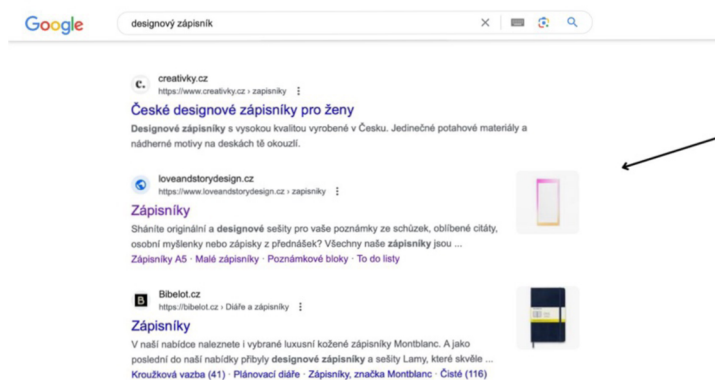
Google

designový zápisník

C.
creativky.cz
https://www.creativky.cz › zapisniky

České designové zápisníky pro ženy

Designové zápisníky s vysokou kvalitou vyrobené v Česku. Jedinečné potahové materiály a nádherné motivy na deskách tě okouzlí.

loveandstorydesign.cz
https://www.loveandstorydesign.cz › zapisniky

Zápisníky

Shánite originální a designové sešity pro vaše poznámky ze schůzek, oblíbené citáty, osobní myšlenky nebo zápisky z přednášek? Všechny naše zápisníky jsou ...

Zápisníky A5 · Malé zápisníky · Poznámkové bloky · To do listy

B
Bibelot.cz
https://bibelot.cz › Diáře a zápisníky

Zápisníky

V naší nabídce naleznete i vybrané luxusní kožené zápisníky Montblanc. A jako poslední do naší nabídky přibyly designové zápisníky a sešity Lamy, které skvěle ...

Kroužková vazba (41) · Plánovací diáře · Zápisníky, značka Montblanc · Čisté (116)